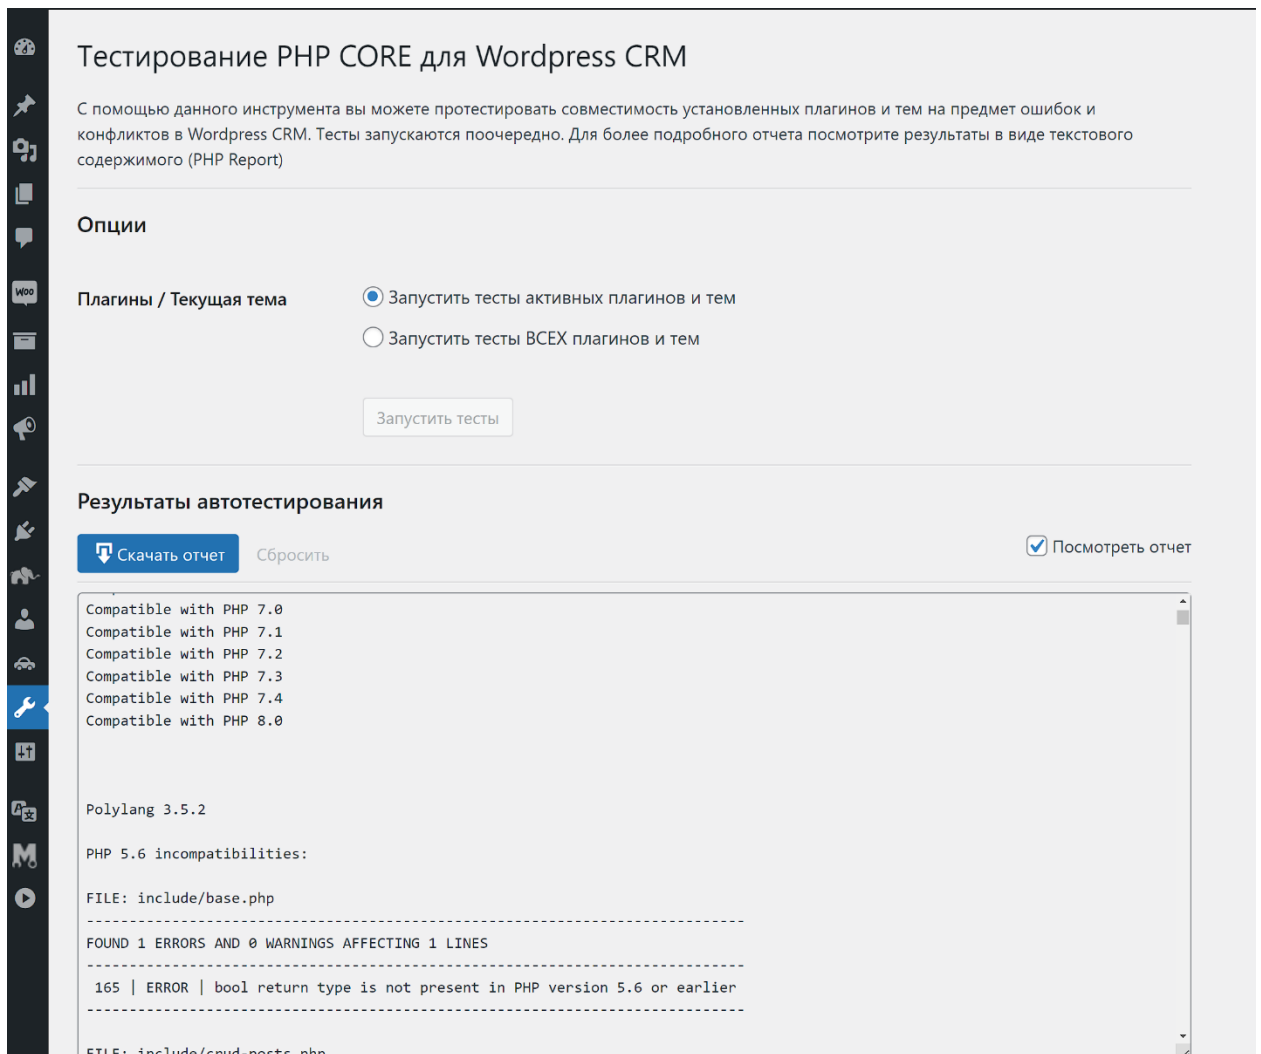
Тестирование PHP CORE для Wordpress CRM

С помощью данного инструмента вы можете протестировать совместимость установленных плагинов и тем на предмет ошибок и конфликтов в Wordpress CRM. Тесты запускаются поочередно. Для более подробного отчета посмотрите результаты в виде текстового содержимого (PHP Report)

Опции

Плагины / Текущая тема

Запустить тесты активных плагинов и тем

Запустить тесты ВСЕХ плагинов и тем

Запустить тесты

Результаты автотестирования

Скачать отчет

Сбросить

Посмотреть отчет

Compatible with PHP 7.0
Compatible with PHP 7.1
Compatible with PHP 7.2
Compatible with PHP 7.3
Compatible with PHP 7.4
Compatible with PHP 8.0

Polylang 3.5.2

PHP 5.6 incompatibilities:

FILE: include/base.php
----------------------------------------------------------------------------
FOUND 1 ERRORS AND 0 WARNINGS AFFECTING 1 LINES
----------------------------------------------------------------------------
165 | ERROR | bool return type is not present in PHP version 5.6 or earlier
----------------------------------------------------------------------------

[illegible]